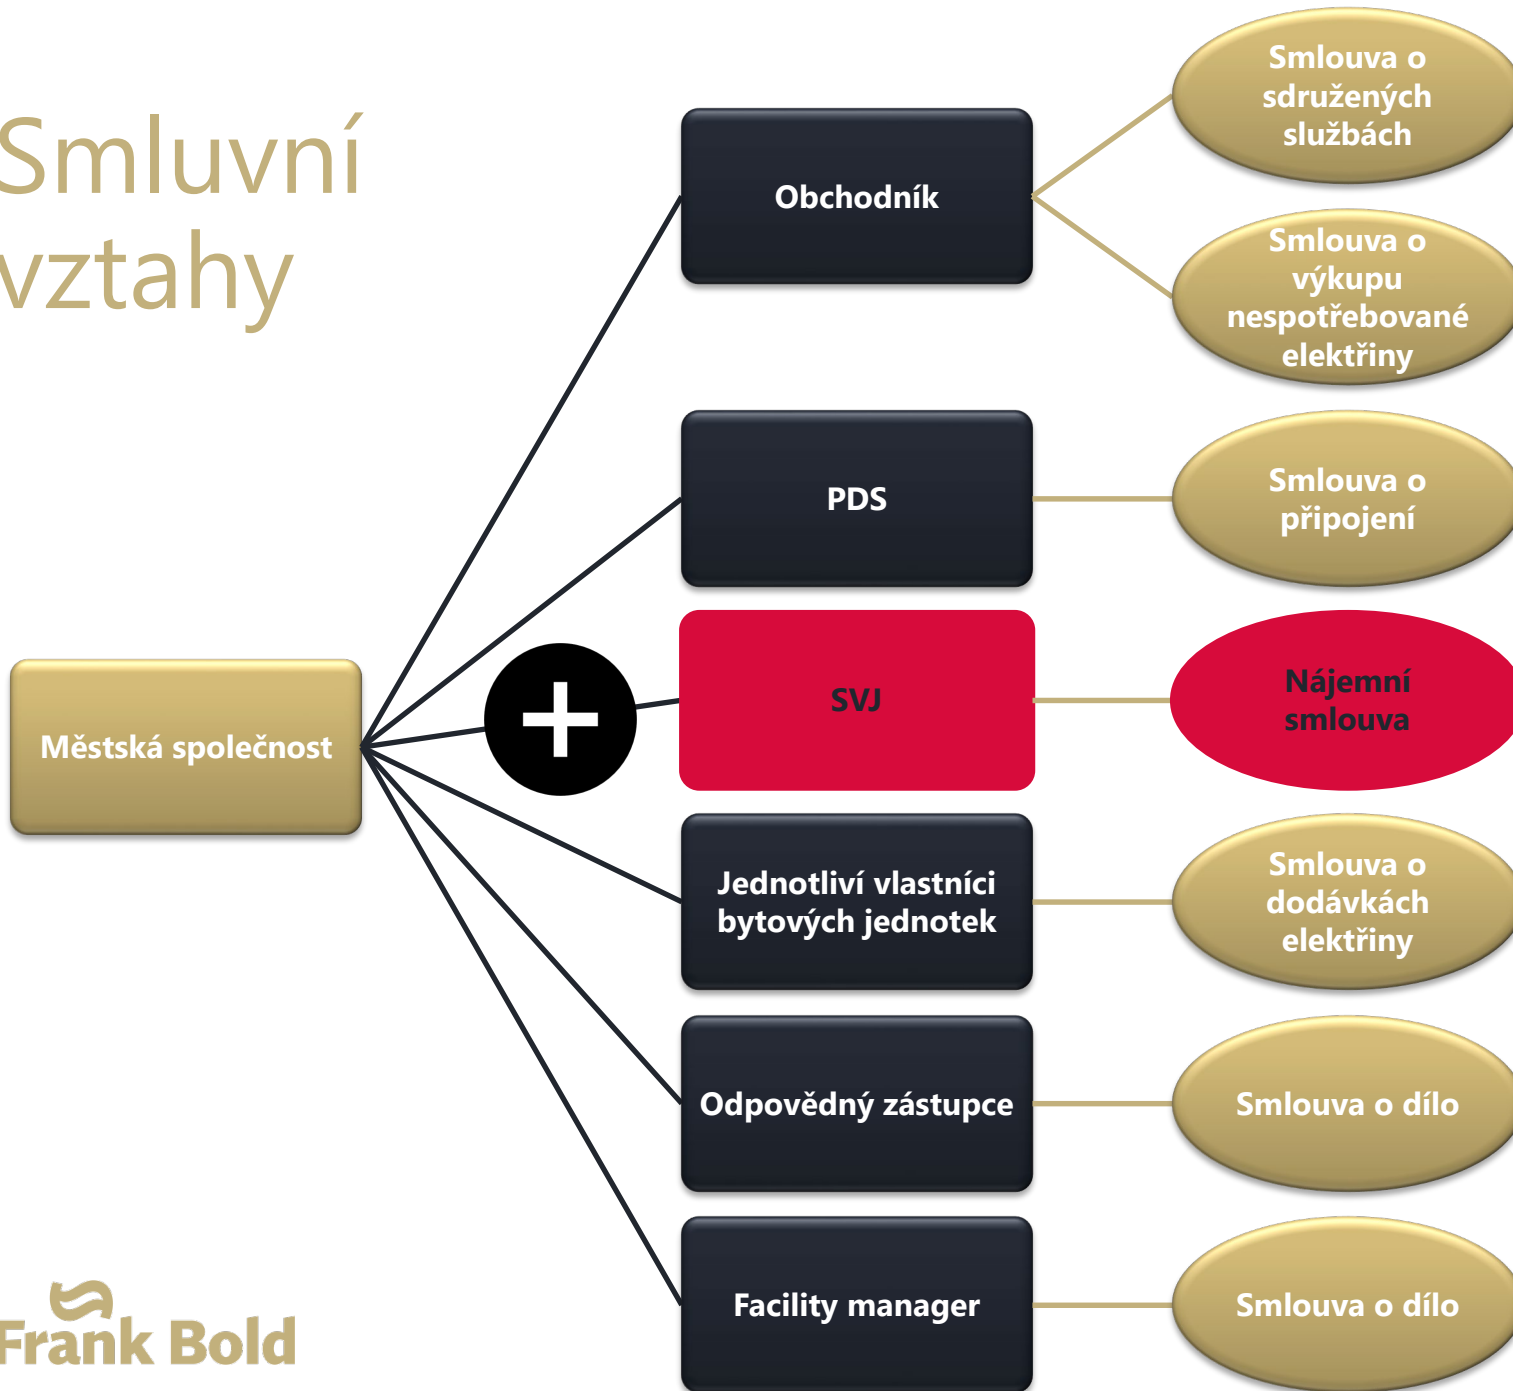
Smluvní vztahy

Městská společnost

+

Obchodník

Smlouva o sdružených službách

Smlouva o výkupu nespotřebované elektřiny

PDS

Smlouva o připojení

SVJ

Nájemní smlouva

Jednotliví vlastníci bytových jednotek

Smlouva o dodávkách elektřiny

Odpovědný zástupce

Smlouva o dílo

Facility manager

Smlouva o dílo

Frank Bold